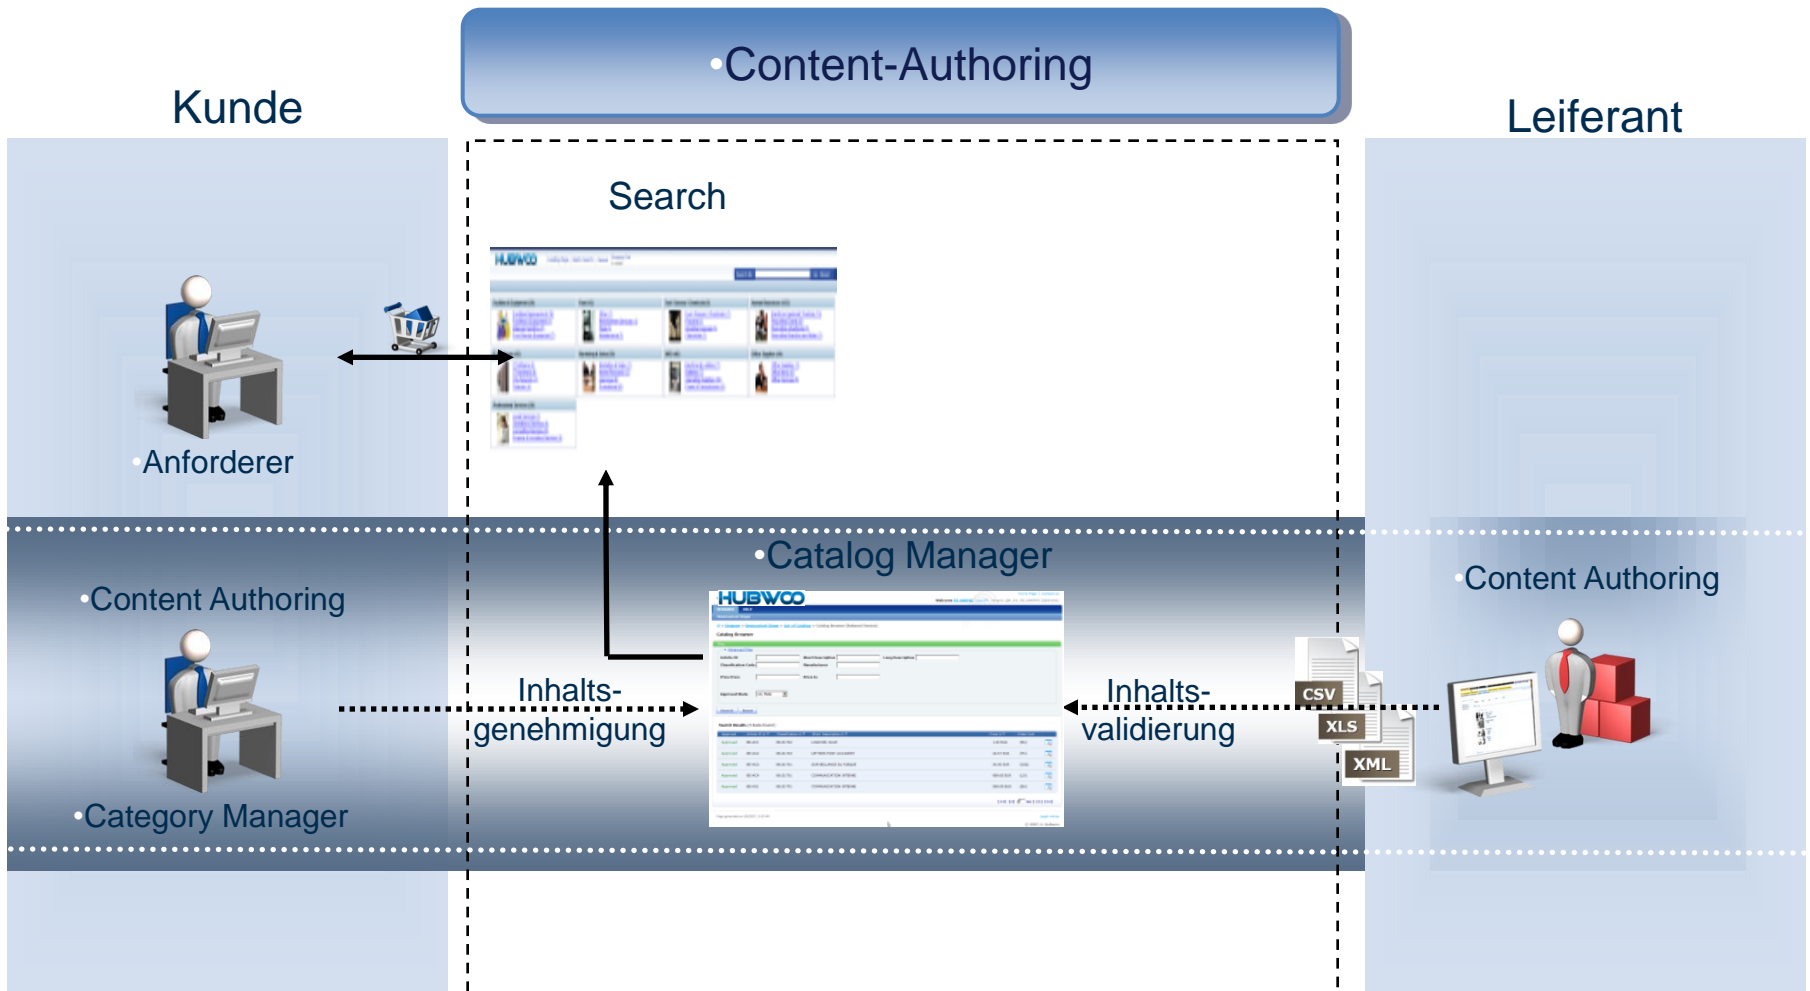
•Content-Authoring

Kunde

Leiferant

Search

HUBWOO

•Anforderer

•Catalog Manager

•Content Authoring

HUBWOO

•Content Authoring

Inhalts-genehmigung

Inhalts-validierung

CSV

XLS

XML

•Category Manager